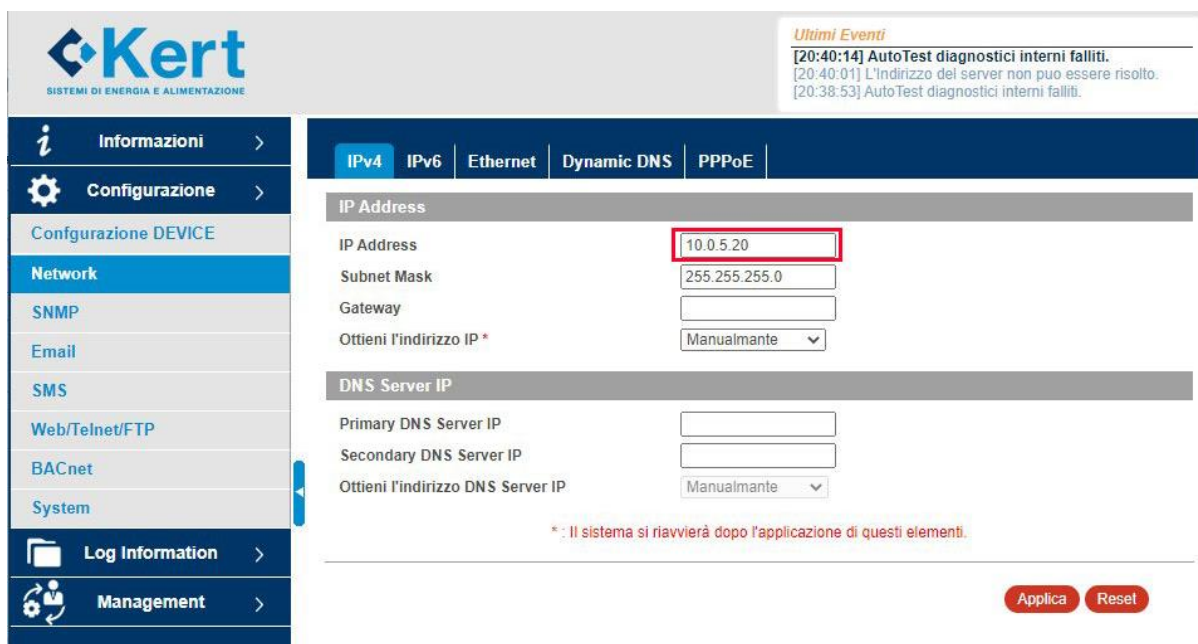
Kert
SISTEMI DI ENERGIA E ALIMENTAZIONE

Ultimi Eventi
[20:40:14] AutoTest diagnostici interni falliti.
[20:40:01] L'Indirizzo del server non puo essere risolto.
[20:38:53] AutoTest diagnostici interni falliti.

Informazioni >
Configurazione >
Confgurazione DEVICE
Network
SNMP
Email
SMS
Web/Telnet/FTP
BACnet
System
Log Information >
Management >

IPv4 | IPv6 | Ethernet | Dynamic DNS | PPPoE

IP Address
IP Address 10.0.5.20
Subnet Mask 255.255.255.0
Gateway
Ottieni l'indirizzo IP * Manualmante

DNS Server IP
Primary DNS Server IP
Secondary DNS Server IP
Ottieni l'indirizzo DNS Server IP Manualmante

* : Il sistema si riavvierà dopo l'applicazione di questi elementi.

Applica Reset